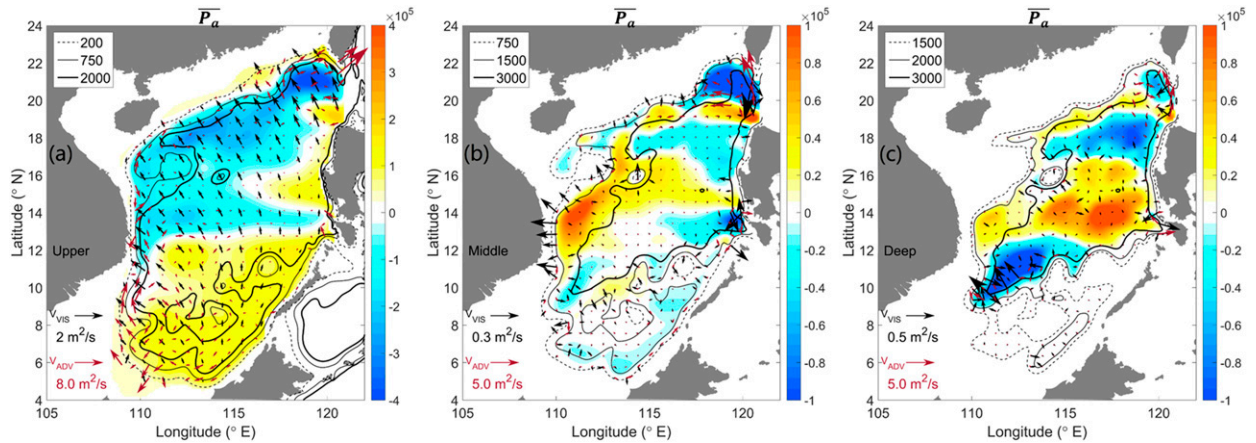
$\overline{P_a}$

200
750
2000

$\times10^5$
4
3
2
1
0
-1
-2
-3
-4

(a)
Upper
$V_{VIS}$
2 m$^2$/s
$V_{ADV}$
8.0 m$^2$/s

Latitude (° N)
24
22
20
18
16
14
12
10
8
6
4
105
110
115
120
Longitude (° E)

$\overline{P_a}$

750
1500
3000

$\times10^5$
1
0.8
0.6
0.4
0.2
0
-0.2
-0.4
-0.6
-0.8
-1

(b)
Middle
$V_{VIS}$
0.3 m$^2$/s
$V_{ADV}$
5.0 m$^2$/s

Latitude (° N)
24
22
20
18
16
14
12
10
8
6
4
105
110
115
120
Longitude (° E)

$\overline{P_a}$

1500
2000
3000

$\times10^5$
1
0.8
0.6
0.4
0.2
0
-0.2
-0.4
-0.6
-0.8
-1

(c)
Deep
$V_{VIS}$
0.5 m$^2$/s
$V_{ADV}$
5.0 m$^2$/s

Latitude (° N)
24
22
20
18
16
14
12
10
8
6
4
105
110
115
120
Longitude (° E)